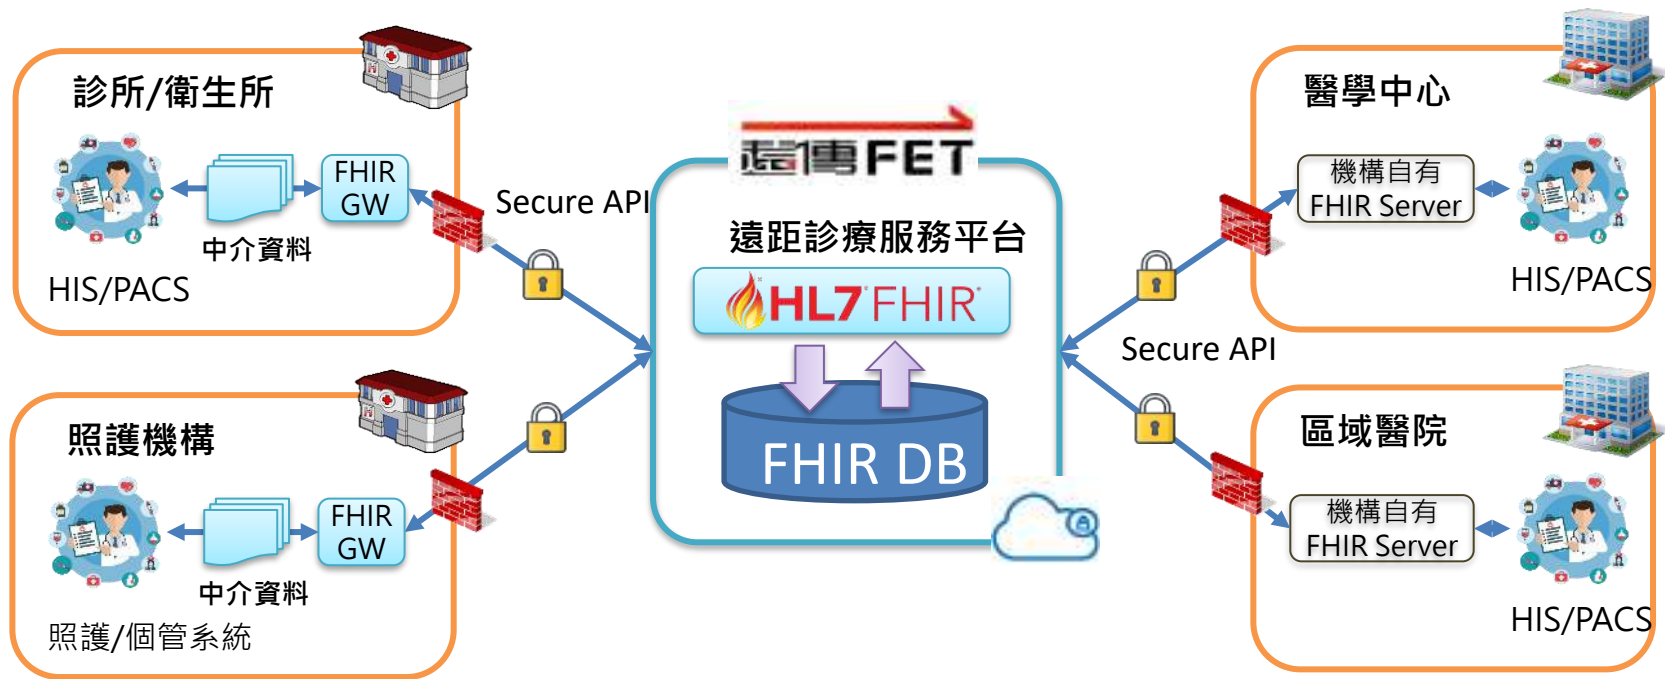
診所/衛生所

FHIR GW

中介資料

HIS/PACS

Secure API

照護機構

FHIR GW

中介資料

照護/個管系統

遠傳FET

遠距診療服務平台

HL7 FHIR

FHIR DB

醫學中心

機構自有 FHIR Server

HIS/PACS

Secure API

區域醫院

機構自有 FHIR Server

HIS/PACS